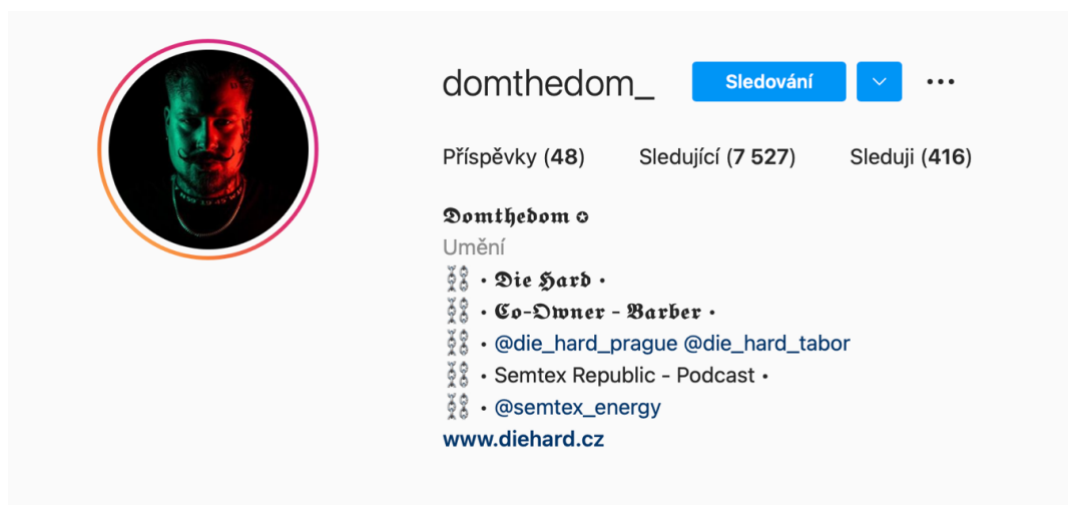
domthedom_ Sledování ∨ ···

Příspěvky (48) Sledující (7 527) Sleduji (416)

Domthedom ✪
Umění
⛓ • Die Hard •
⛓ • Co-Owner - Barber •
⛓ • @die_hard_prague @die_hard_tabor
⛓ • Semtex Republic - Podcast •
⛓ • @semtex_energy
www.diehard.cz